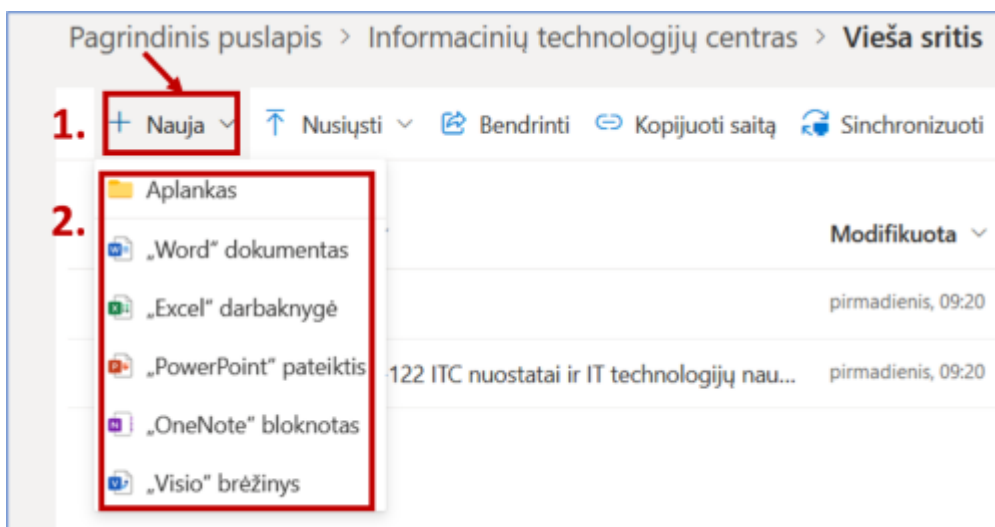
Pagrindinis puslapis > Informacinių technologijų centras > Vieša sritis

1. + Nauja ⌄ Nusiųsti ⌄ Bendrinti Kopijuoti saitą Sinchronizuoti

2. Aplankas

„Word“ dokumentas

„Excel“ darbaknygė

„PowerPoint“ pateiktis

„OneNote“ bloknotas

„Visio“ brėžinys

Modifikuota ⌄

pirmadienis, 09:20

-122 ITC nuostatai ir IT technologijų nau...

pirmadienis, 09:20